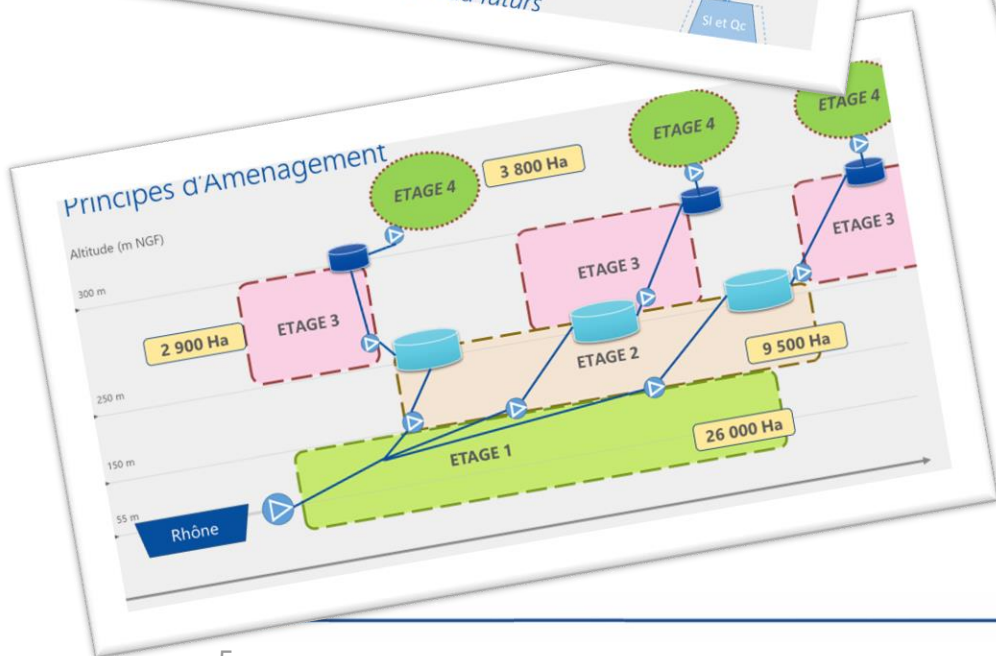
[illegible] futurs

SI et Qc

Principes d'Amenagement

Altitude (m NGF)

300 m

250 m

150 m

55 m

ETAGE 4

3 800 Ha

ETAGE 4

ETAGE 4

ETAGE 3

ETAGE 3

ETAGE 3

2 900 Ha

ETAGE 2

9 500 Ha

ETAGE 1

26 000 Ha

Rhône

5